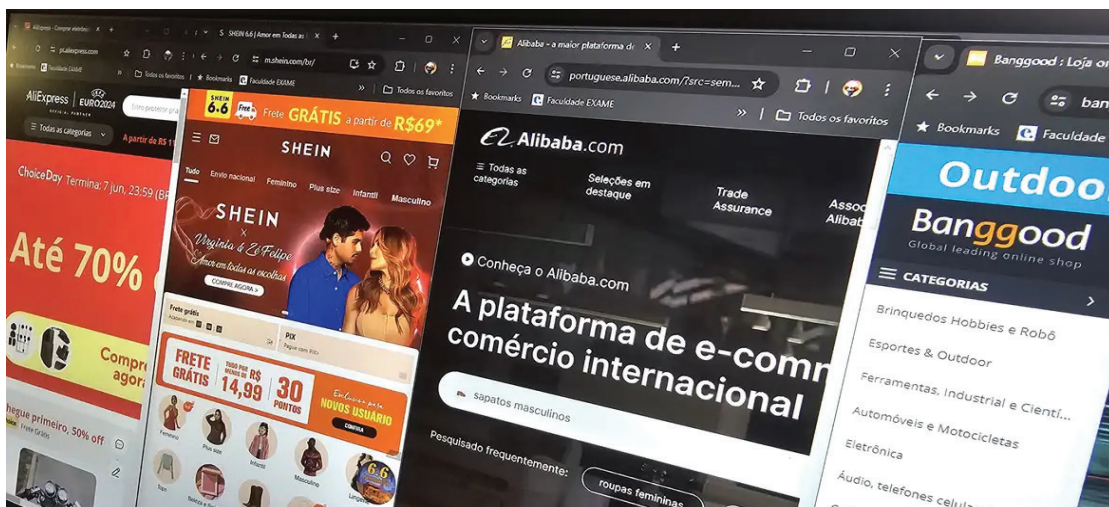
AliExpress - Comprar eletrôni

pt.aliexpress.com

Bookmarks

Faculdade EXAME

AliExpress EURO2024

Todas as categorias

A partir de R$ 1

ChoiceDay Termina: 7 jun, 23:59 (BR

Até 70%

Compre agora

hegue primeiro, 50% of

Frete Grátis

SHEIN 6.6 | Amor em Todas as

m.shein.com/br/

Todos os favoritos

Bookmarks

Faculdade EXAME

Todos os favoritos

6.6 Frete GRÁTIS a partir de R$69*

SHEIN

Tudo

Envio nacional

Feminino

Plus size

Infantil

Masculino

SHEIN x Virginia & Zé Felipe

Amor em todas as escolhas

COMPRE AGORA >

Frete grátis

PIX

FRETE GRÁTIS

14,99

30 PONTOS

NOVOS USUÁRIO

Feminino

Plus size

Infantil

Masculino

Alibaba - a maior plataforma de

portuguese.alibaba.com/?src=sem...

Bookmarks

Faculdade EXAME

Todos os favoritos

Alibaba.com

Todas as categorias

Seleções em destaque

Trade Assurance

Assoc Aliba

Conheça o Alibaba.com

A plataforma de e-comm comércio internacional

sapatos masculinos

Pesquisado frequentemente:

roupas femininas

Banggood : Loja on

ban

Bookmarks

Faculdade

Outdoo

Banggood

Global leading online shop

CATEGORIAS

Brinquedos Hobbies e Robô

Esportes & Outdoor

Ferramentas, Industrial e Cientí...

Automóveis e Motocicletas

Eletrônica

Áudio, telefones celula